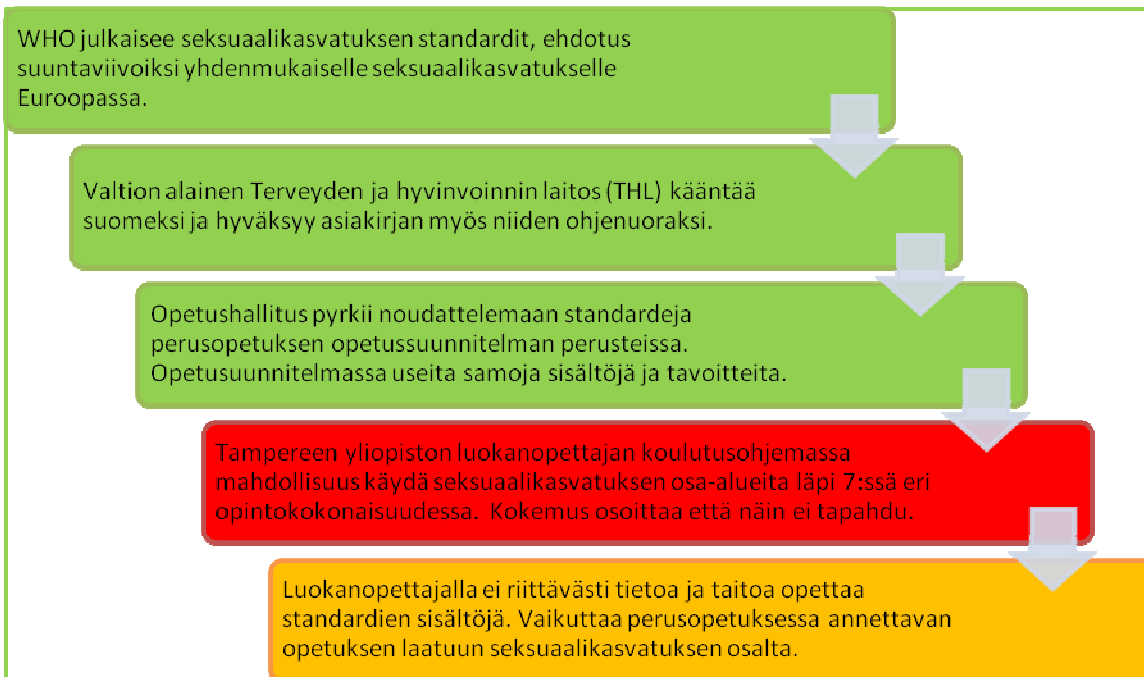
WHO julkaisee seksuaalikasvatuksen standardit, ehdotus suuntaviivoiksi yhdenmukaiselle seksuaalikasvatukselle Euroopassa.

Valtion alainen Terveyden ja hyvinvoinnin laitos (THL) kääntää suomeksi ja hyväksyy asiakirjan myös niiden ohjenuoraksi.

Opetushallitus pyrkii noudattelemaan standardeja perusopetuksen opetussuunnitelman perusteissa. Opetusuunnitelmassa useita samoja sisältöjä ja tavoitteita.

Tampereen yliopiston luokanopettajan koulutusohjemassa mahdollisuus käydä seksuaalikasvatuksen osa-alueita läpi 7:ssä eri opintokokonaisuudessa. Kokemus osoittaa että näin ei tapahdu.

Luokanopettajalla ei riittävästi tietoa ja taitoa opettaa standardien sisältöjä. Vaikuttaa perusopetuksessa annettavan opetuksen laatuun seksuaalikasvatuksen osalta.